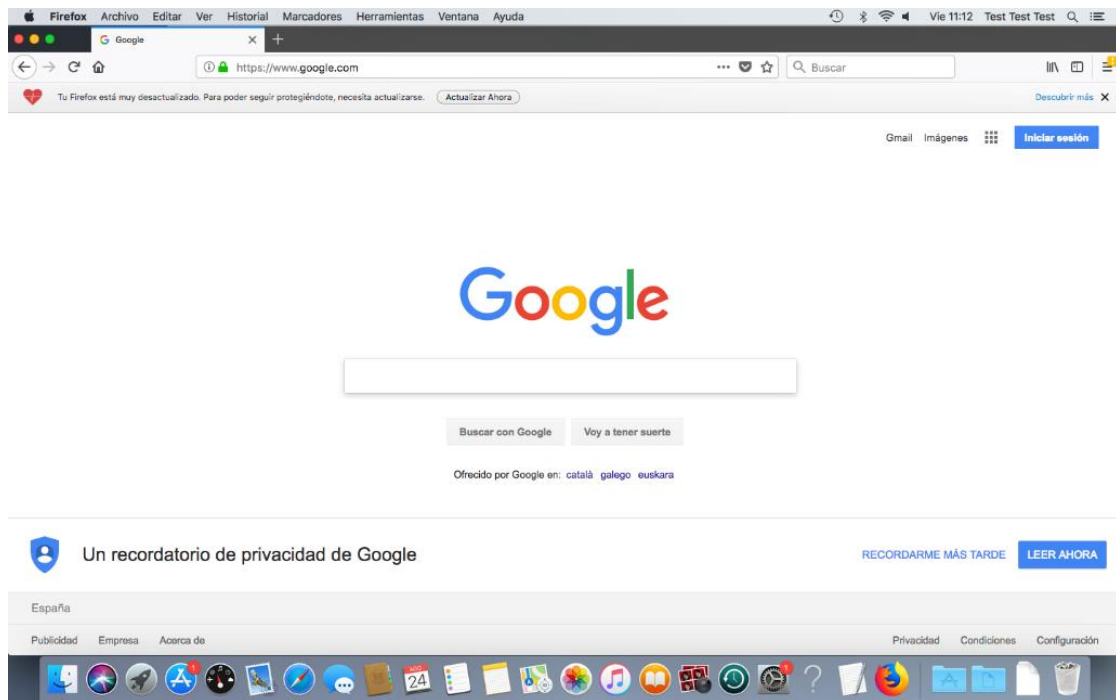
Firefox Archivo Editar Ver Historial Marcadores Herramientas Ventana Ayuda

Vie 11:12 Test Test Test

Google

https://www.google.com

Buscar

Tu Firefox está muy desactualizado. Para poder seguir protegiéndote, necesita actualizarse. Actualizar Ahora

Descubrir más

Gmail Imágenes Iniciar sesión

Google

Buscar con Google Voy a tener suerte

Ofrecido por Google en: català galego euskara

Un recordatorio de privacidad de Google

RECORDARME MÁS TARDE LEER AHORA

España

Publicidad Empresa Acerca de

Privacidad Condiciones Configuración

24